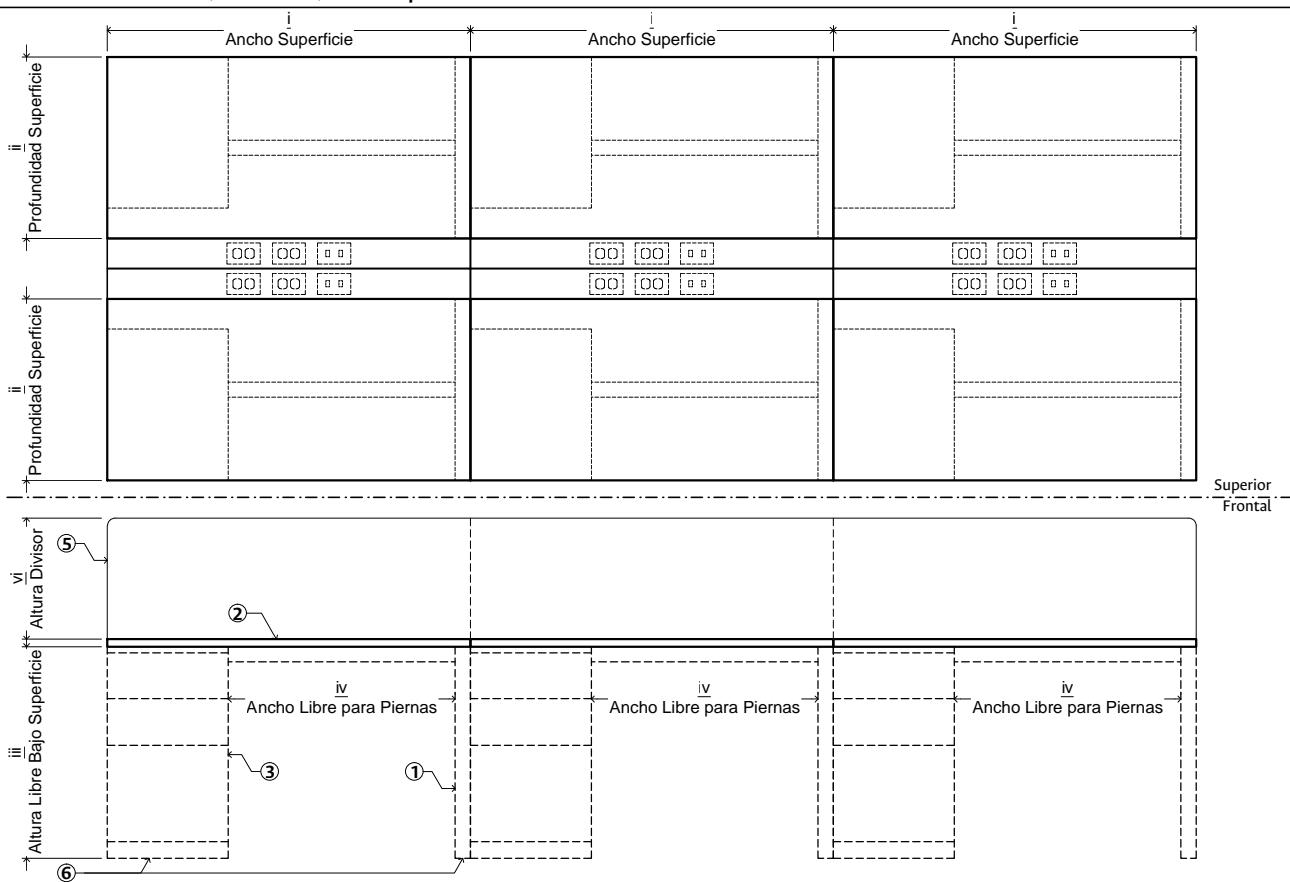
i
Ancho Superficie

i
Ancho Superficie

i
Ancho Superficie

ii
Profundidad Superficie

ii
Profundidad Superficie

Superior
Frontal

⑤

vi
Altura Divisor

②

iii
Altura Libre Bajo Superficie

iv
Ancho Libre para Piernas

iv
Ancho Libre para Piernas

iv
Ancho Libre para Piernas

③

①

⑥